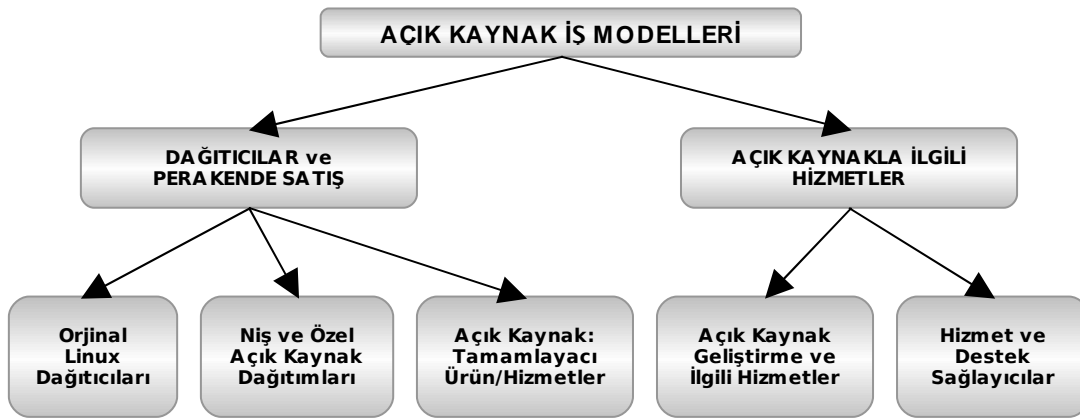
AÇIK KAYNAK İŞ MODELLERİ

DAĞITICILAR ve PERAKENDE SATIŞ

AÇIK KAYNAKLA İLGİLİ HİZMETLER

Orjinal Linux Dağıtıcıları

Niş ve Özel Açık Kaynak Dağıtımları

Açık Kaynak: Tamamlayacı Ürün/Hizmetler

Açık Kaynak Geliştirme ve İlgili Hizmetler

Hizmet ve Destek Sağlayıcılar